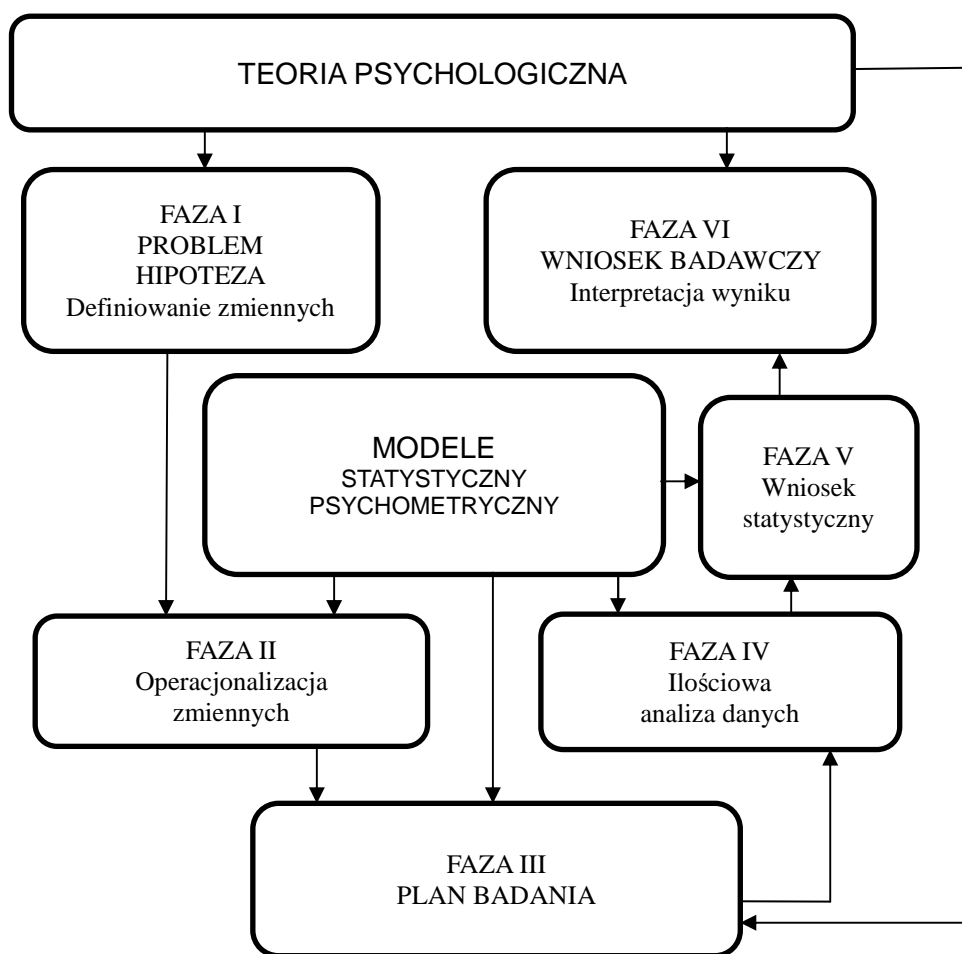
TEORIA PSYCHOLOGICZNA

FAZA I
PROBLEM
HIPOTEZA
Definiowanie zmiennych

FAZA VI
WNIOSEK BADAWCZY
Interpretacja wyniku

MODELE
STATYSTYCZNY
PSYCHOMETRYCZNY

FAZA V
Wniosek
statystyczny

FAZA II
Operacjonalizacja
zmiennych

FAZA IV
Ilościowa
analiza danych

FAZA III
PLAN BADANIA